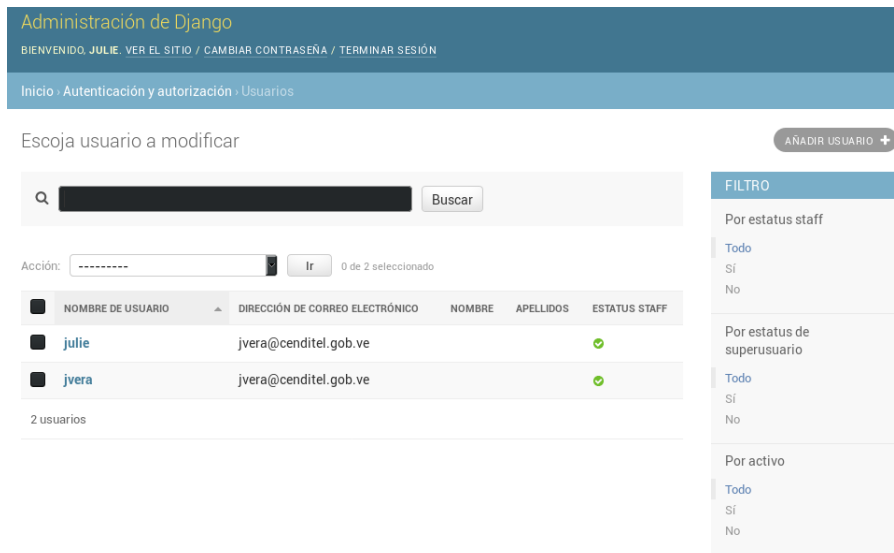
Administración de Django

BIENVENIDO, JULIE. VER EL SITIO / CAMBIAR CONTRASEÑA / TERMINAR SESIÓN

Inicio › Autenticación y autorización › Usuarios

Escoja usuario a modificar

AÑADIR USUARIO +

Buscar

Acción: --------- Ir 0 de 2 seleccionado

| | NOMBRE DE USUARIO | DIRECCIÓN DE CORREO ELECTRÓNICO | NOMBRE | APELLIDOS | ESTATUS STAFF |
|---|---|---|---|---|---|
| | julie | jvera@cenditel.gob.ve | | | ✔ |
| | jvera | jvera@cenditel.gob.ve | | | ✔ |

2 usuarios

FILTRO

Por estatus staff
Todo
Sí
No

Por estatus de superusuario
Todo
Sí
No

Por activo
Todo
Sí
No